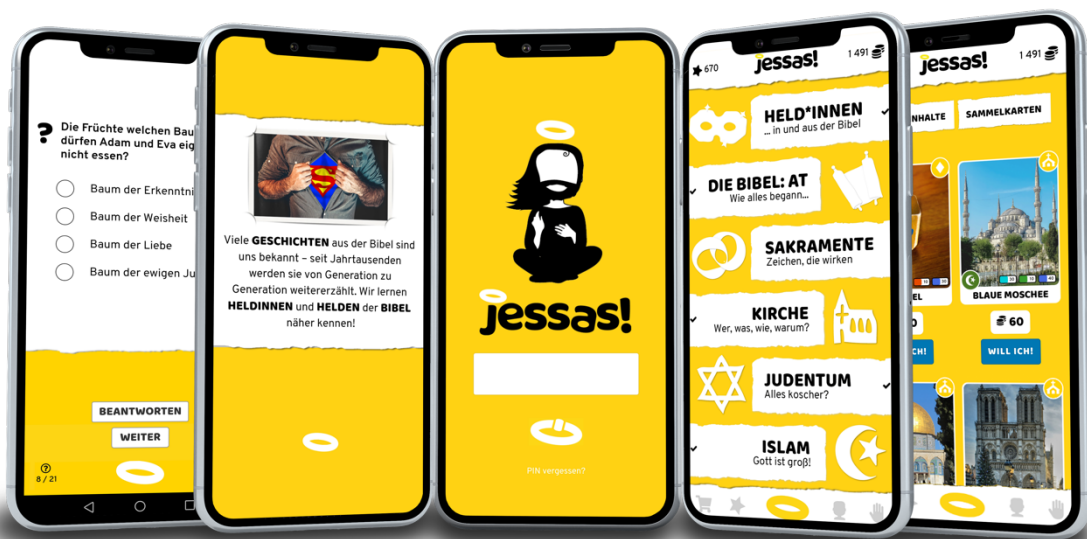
? Die Früchte welchen Bau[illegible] dürfen Adam und Eva eig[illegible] nicht essen?

Baum der Erkenntni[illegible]

Baum der Weisheit

Baum der Liebe

Baum der ewigen Ju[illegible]

BEANTWORTEN

WEITER

8 / 21

Viele GESCHICHTEN aus der Bibel sind uns bekannt – seit Jahrtausenden werden sie von Generation zu Generation weitererzählt. Wir lernen HELDINNEN und HELDEN der BIBEL näher kennen!

jessas!

PIN vergessen?

670

jessas!

1 491

HELD*INNEN
... in und aus der Bibel

DIE BIBEL: AT
Wie alles begann...

SAKRAMENTE
Zeichen, die wirken

KIRCHE
Wer, was, wie, warum?

JUDENTUM
Alles koscher?

ISLAM
Gott ist groß!

jessas!

1 491

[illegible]NHALTE

SAMMELKARTEN

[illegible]EL

BLAUE MOSCHEE

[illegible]0

60

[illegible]CH!

WILL ICH!